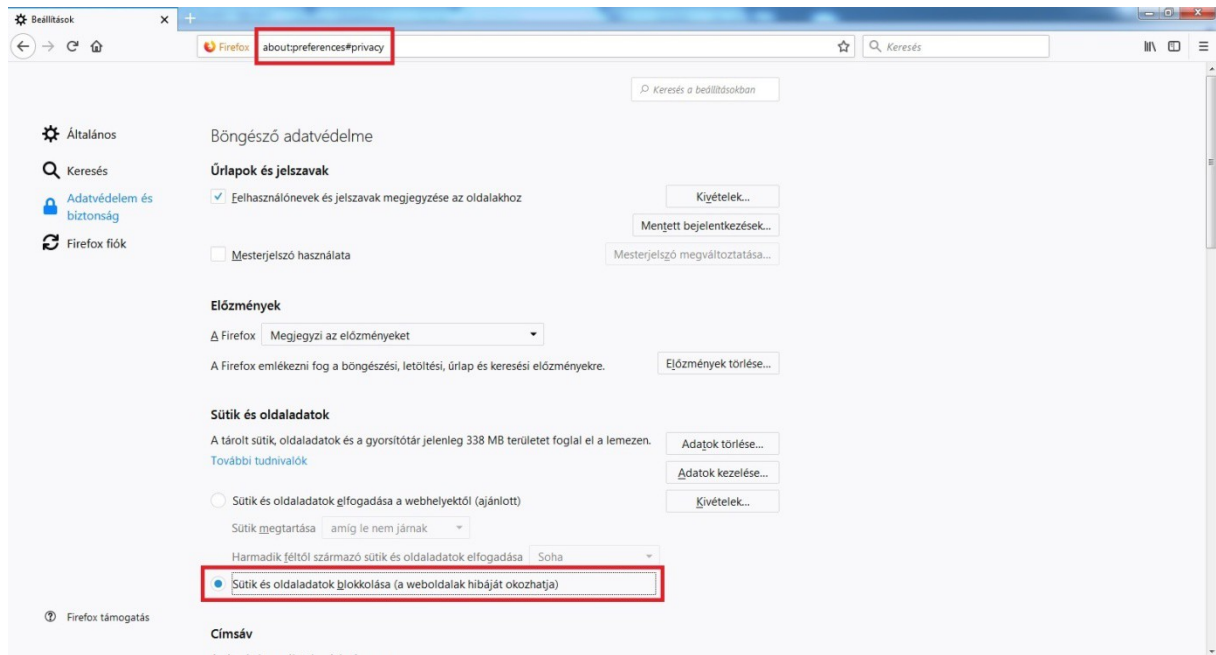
Beállítások

Firefox about:preferences#privacy

Keresés

Keresés a beállításokban

Általános

Keresés

Adatvédelem és biztonság

Firefox fiók

Böngésző adatvédelme

Űrlapok és jelszavak

Felhasználónevek és jelszavak megjegyzése az oldalakhoz

Kivételek…

Mentett bejelentkezések…

Mesterjelszó használata

Mesterjelszó megváltoztatása…

Előzmények

A Firefox Megjegyzi az előzményeket

A Firefox emlékezni fog a böngészési, letöltési, űrlap és keresési előzményekre.

Előzmények törlése…

Sütik és oldaladatok

A tárolt sütik, oldaladatok és a gyorsítótár jelenleg 338 MB területet foglal el a lemezen.

További tudnivalók

Adatok törlése…

Adatok kezelése…

Sütik és oldaladatok elfogadása a webhelyektől (ajánlott)

Kivételek…

Sütik megtartása amíg le nem járnak

Harmadik féltől származó sütik és oldaladatok elfogadása Soha

Sütik és oldaladatok blokkolása (a weboldalak hibáját okozhatja)

Firefox támogatás

Címsáv